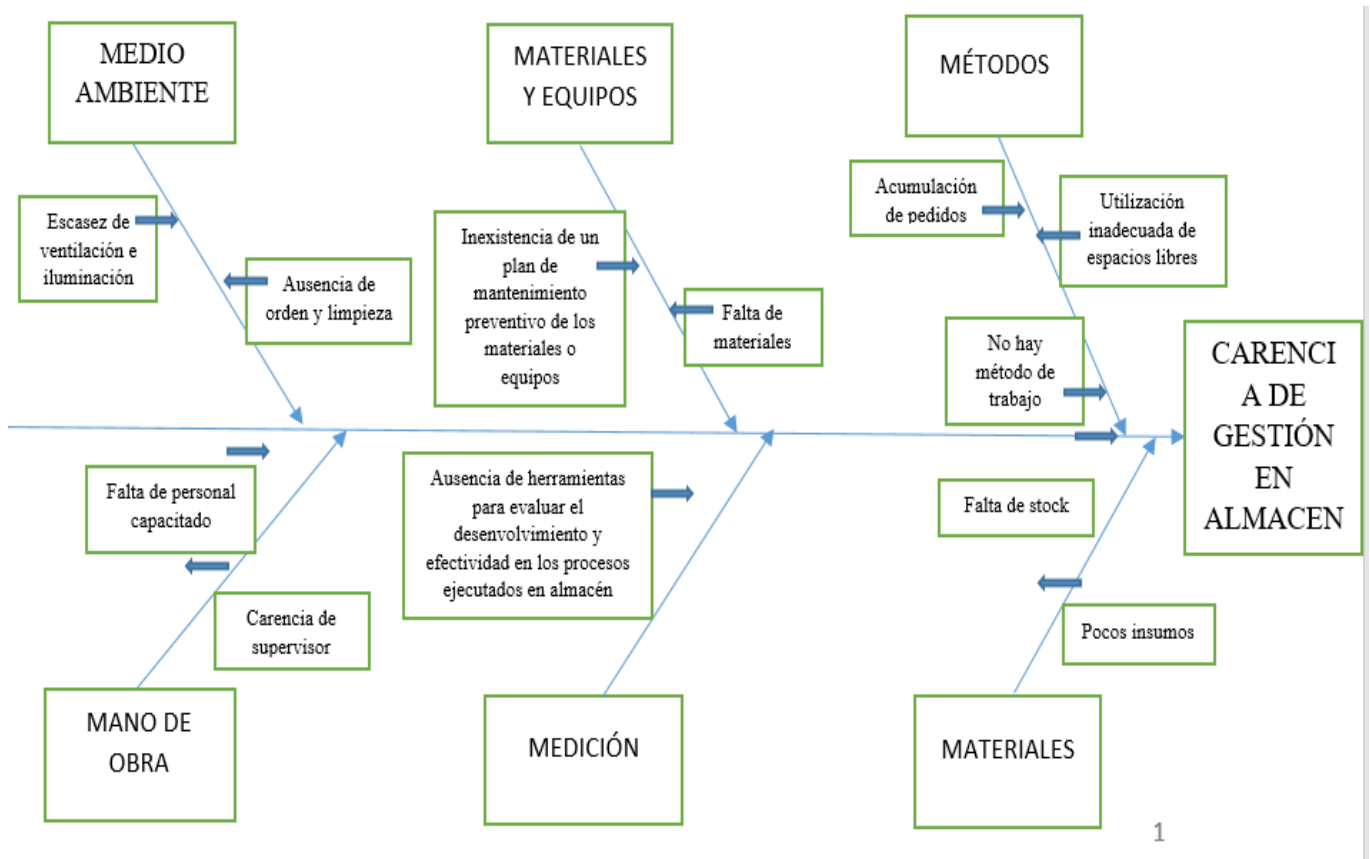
MEDIO AMBIENTE

Escasez de ventilación e iluminación

Ausencia de orden y limpieza

MATERIALES Y EQUIPOS

Inexistencia de un plan de mantenimiento preventivo de los materiales o equipos

Falta de materiales

MÉTODOS

Acumulación de pedidos

Utilización inadecuada de espacios libres

No hay método de trabajo

CARENCIA DE GESTIÓN EN ALMACEN

Falta de personal capacitado

Carencia de supervisor

MANO DE OBRA

Ausencia de herramientas para evaluar el desenvolvimiento y efectividad en los procesos ejecutados en almacén

MEDICIÓN

Falta de stock

Pocos insumos

MATERIALES

1